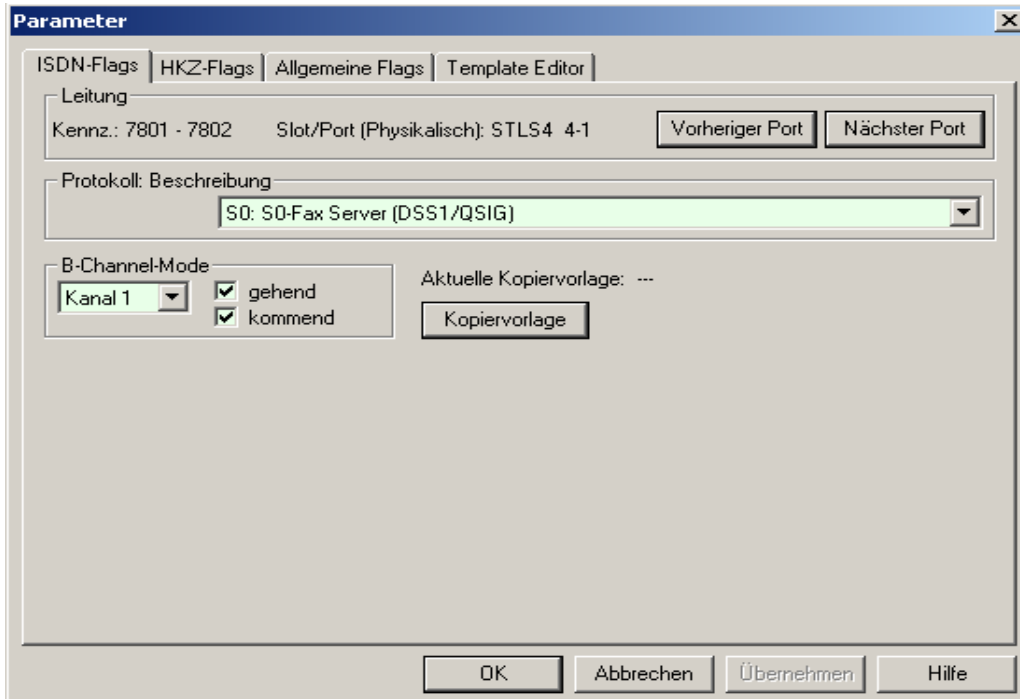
Parameter

ISDN-Flags | HKZ-Flags | Allgemeine Flags | Template Editor

Leitung

Kennz.: 7801 - 7802 Slot/Port (Physikalisch): STLS4 4-1

Vorheriger Port

Nächster Port

Protokoll: Beschreibung

S0: S0-Fax Server (DSS1/QSIG)

B-Channel-Mode

Kanal 1

gehend

kommend

Aktuelle Kopiervorlage: ---

Kopiervorlage

OK

Abbrechen

Übernehmen

Hilfe